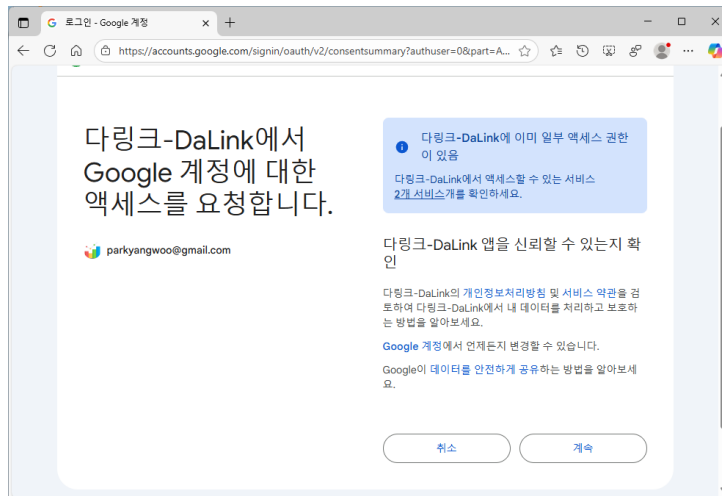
로그인 - Google 계정

https://accounts.google.com/signin/oauth/v2/consentsummary?authuser=0&part=A...

다링크-DaLink에서 Google 계정에 대한 액세스를 요청합니다.

parkyangwoo@gmail.com

다링크-DaLink에 이미 일부 액세스 권한이 있음

다링크-DaLink에서 액세스할 수 있는 서비스 2개 서비스개를 확인하세요.

다링크-DaLink 앱을 신뢰할 수 있는지 확인

다링크-DaLink의 개인정보처리방침 및 서비스 약관을 검토하여 다링크-DaLink에서 내 데이터를 처리하고 보호하는 방법을 알아보세요.

Google 계정에서 언제든지 변경할 수 있습니다.

Google이 데이터를 안전하게 공유하는 방법을 알아보세요.

취소

계속